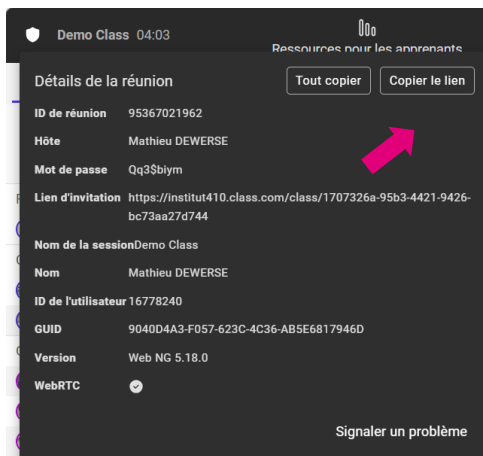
Demo Class 04:03

Ressources pour les apprenants

Détails de la réunion

Tout copier

Copier le lien

| | |
|---|---|
| ID de réunion | 95367021962 |
| Hôte | Mathieu DEWERSE |
| Mot de passe | Qq3$biym |
| Lien d'invitation | https://institut410.class.com/class/1707326a-95b3-4421-9426-bc73aa27d744 |
| Nom de la session | Demo Class |
| Nom | Mathieu DEWERSE |
| ID de l'utilisateur | 16778240 |
| GUID | 9040D4A3-F057-623C-4C36-AB5E6817946D |
| Version | Web NG 5.18.0 |
| WebRTC | |

Signaler un problème